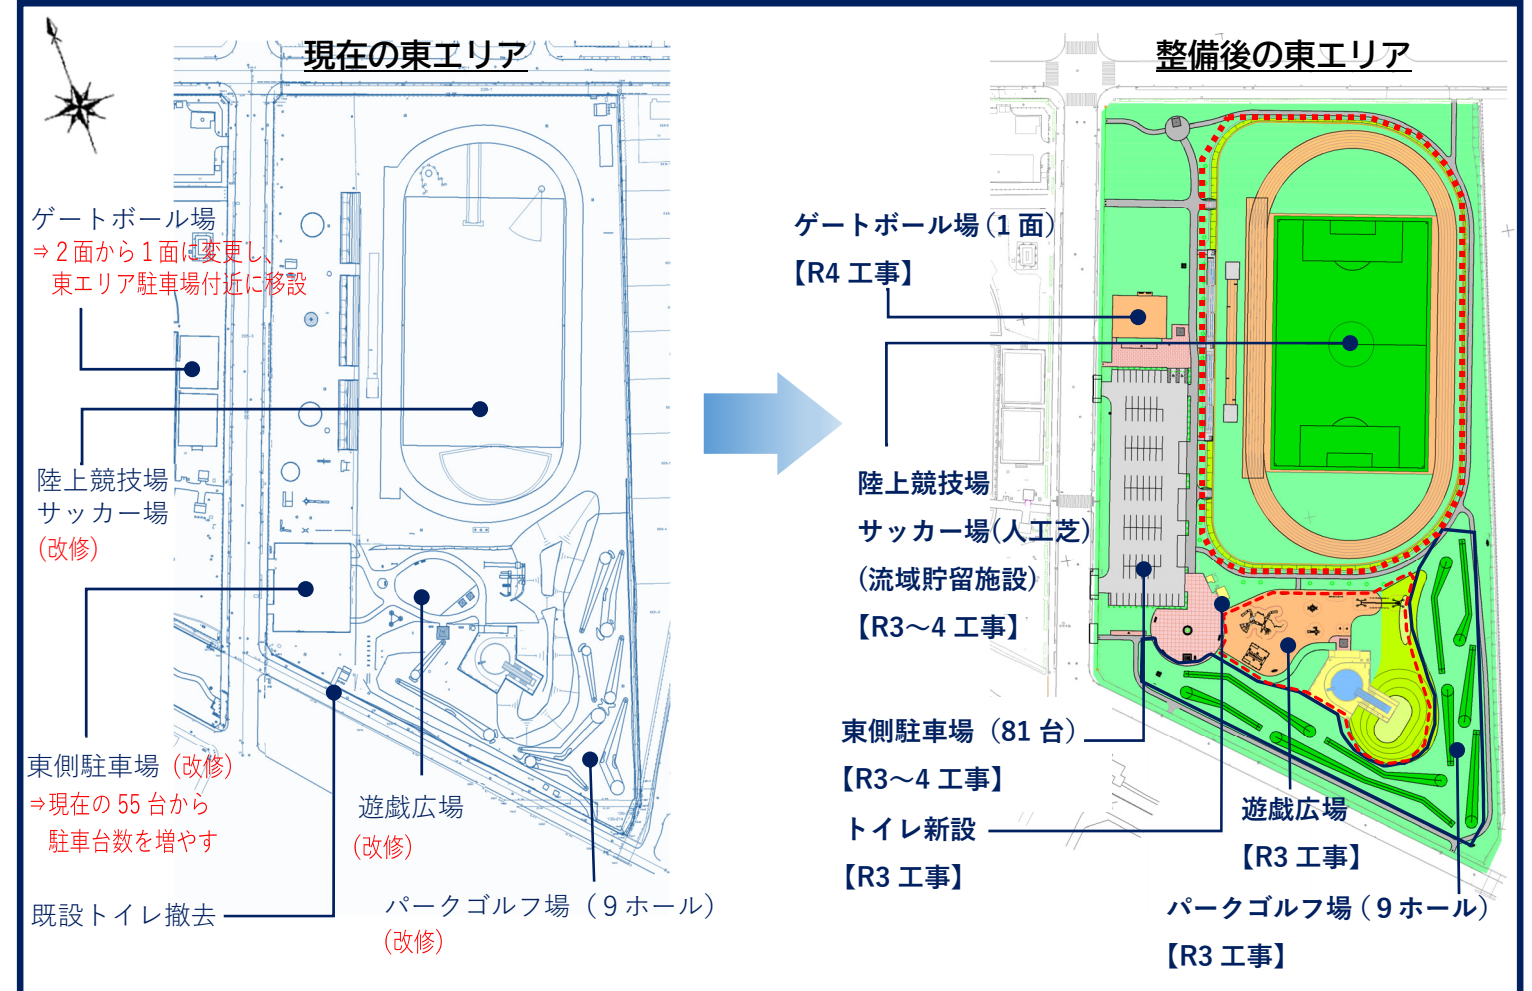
現在の東エリア

ゲートボール場
⇒２面から１面に変更し、
東エリア駐車場付近に移設

陸上競技場
サッカー場
（改修）

東側駐車場（改修）
⇒現在の 55 台から
駐車台数を増やす

遊戯広場
（改修）

既設トイレ撤去

パークゴルフ場（９ホール）
（改修）

整備後の東エリア

ゲートボール場（1 面）
【R4 工事】

陸上競技場
サッカー場(人工芝)
(流域貯留施設)
【R3～4 工事】

東側駐車場（81 台）
【R3～4 工事】

トイレ新設
【R3 工事】

遊戯広場
【R3 工事】

パークゴルフ場（9 ホール）
【R3 工事】